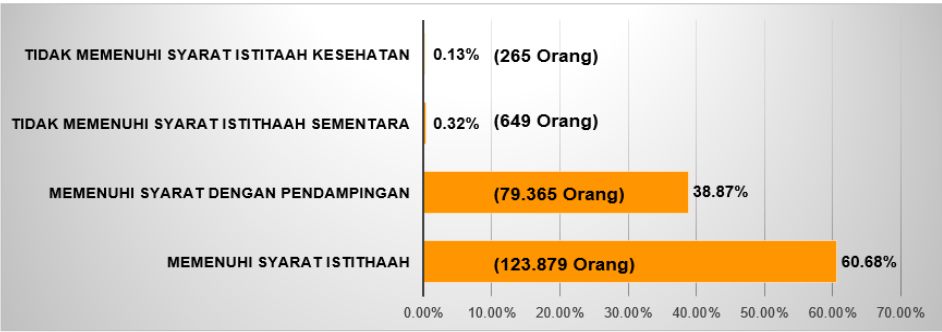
TIDAK MEMENUHI SYARAT ISTITAAH KESEHATAN 0.13% (265 Orang)

TIDAK MEMENUHI SYARAT ISTITHAAH SEMENTARA 0.32% (649 Orang)

MEMENUHI SYARAT DENGAN PENDAMPINGAN (79.365 Orang) 38.87%

MEMENUHI SYARAT ISTITHAAH (123.879 Orang) 60.68%

0.00% 10.00% 20.00% 30.00% 40.00% 50.00% 60.00% 70.00%